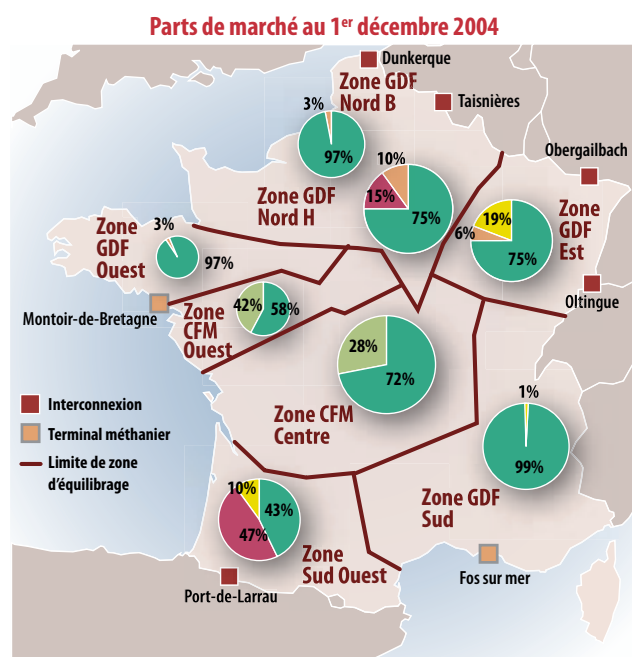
Parts de marché au 1$^{er}$ décembre 2004

Dunkerque

Zone GDF Nord B

3%

97%

Taisnières

Obergailbach

10%

15%

75%

Zone GDF Nord H

Zone GDF Est

19%

6%

75%

Zone GDF Ouest

3%

97%

Oltingue

Montoir-de-Bretagne

Zone CFM Ouest

42%

58%

28%

72%

Zone CFM Centre

Interconnexion

Terminal méthanier

Limite de zone d'équilibrage

1%

99%

Zone GDF Sud

10%

43%

47%

Zone Sud Ouest

Port-de-Larrau

Fos sur mer